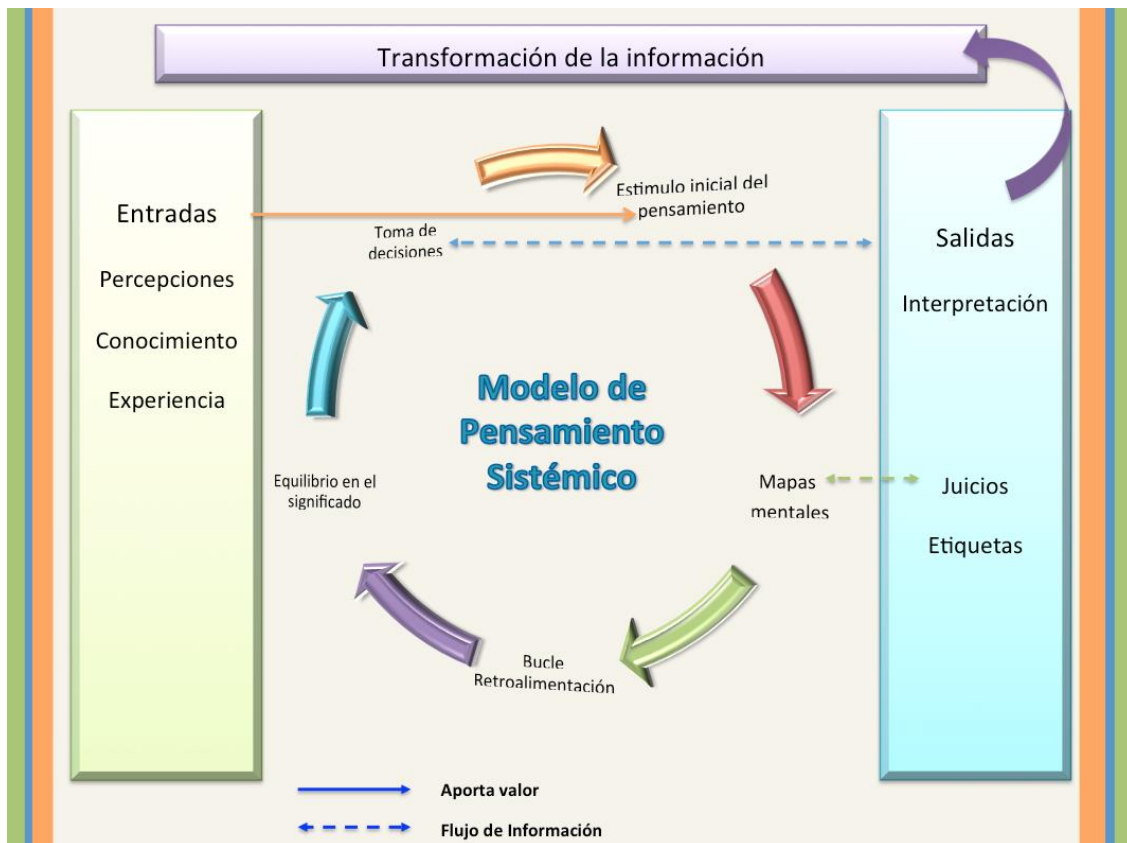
Transformación de la información

Entradas

Percepciones

Conocimiento

Experiencia

Estimulo inicial del pensamiento

Toma de decisiones

Salidas

Interpretación

Modelo de Pensamiento Sistémico

Equilibrio en el significado

Mapas mentales

Juicios

Etiquetas

Bucle Retroalimentación

Aporta valor

Flujo de Información